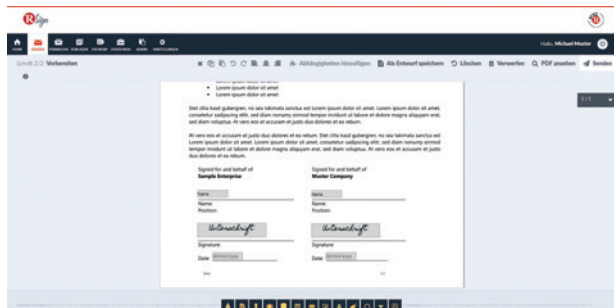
Hallo, Michael Muster

Schritt 2/2: Vorbereiten

Abhängigkeiten hinzufügen  Als Entwurf speichern  Löschen  Verwerfen  PDF ansehen  Senden

• Lorem ipsum dolor sit amet
• Lorem ipsum dolor sit amet

Stet clita kasd gubergren, no sea takimata sanctus est Lorem ipsum dolor sit amet. Lorem ipsum dolor sit amet, consetetur sadipscing elitr, sed diam nonumy eirmod tempor invidunt ut labore et dolore magna aliquyam erat, sed diam voluptua. At vero eos et accusam et justo duo dolores et ea rebum.

At vero eos et accusam et justo duo dolores et ea rebum. Stet clita kasd gubergren, no sea takimata sanctus est Lorem ipsum dolor sit amet. Lorem ipsum dolor sit amet, consetetur sadipscing elitr, sed diam nonumy eirmod tempor invidunt ut labore et dolore magna aliquyam erat, sed diam voluptua. At vero eos et accusam et justo duo dolores et ea rebum.

| Signed for and behalf of **Sample Enterprise** | Signed for and behalf of **Muster Company** |
|---|---|
| Name | Name |
| Name: | Name: |
| Position: | Position: |
| Unterschrift | Unterschrift |
| Signature: | Signature: |
| Date: | Date: |

1 / 1